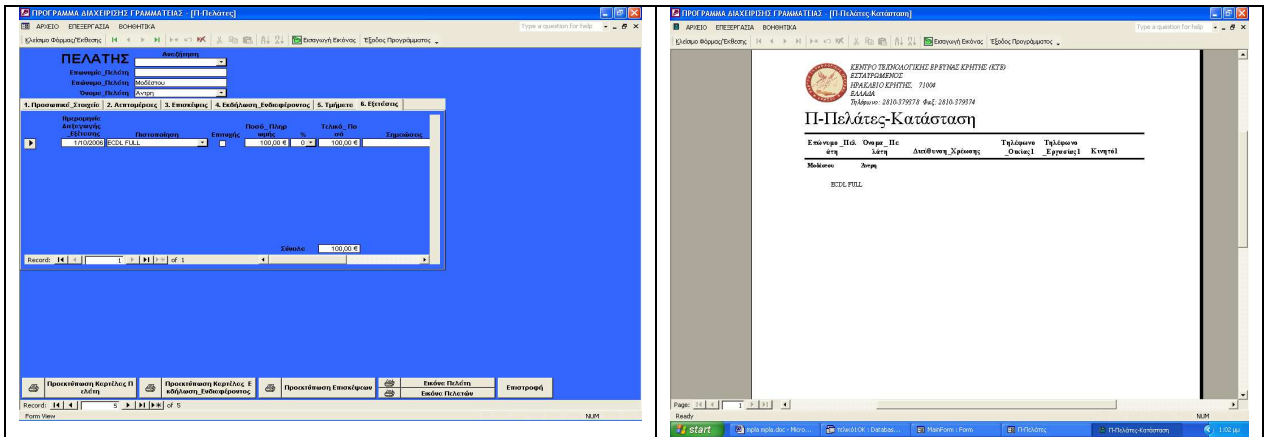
ΠΡΟΓΡΑΜΜΑ ΔΙΑΧΕΙΡΙΣΗΣ ΓΡΑΜΜΑΤΕΙΑΣ - [Π-Πελάτες]

ΑΡΧΕΙΟ ΕΠΕΞΕΡΓΑΣΙΑ ΒΟΗΘΗΤΙΚΑ

Type a question for help

Κλείσιμο Φόρμας/Έκθεσης | Εισαγωγή Εικόνας | Έξοδος Προγράμματος

ΠΕΛΑΤΗΣ Αναζήτηση

Επωνυμία_Πελάτη

Επώνυμο_Πελάτη Μοδέστου

Όνομα_Πελάτη Άντρη

1. Προσωπικά_Στοιχεία | 2. Αιτιτομέρειες | 3. Επισκέψεις | 4. Εκδήλωση_Ενδιαφέροντος | 5. Τμήματα | 6. Εξετάσεις

| Ημερομηνία Αιτήσεως Εξέτασης | Πιστοποίηση | Επιτυχής | Ποσό_Πληρωμής | % | Τελικό_Ποσό | Σημειώσεις |
|---|---|---|---|---|---|---|
| 1/10/2006 | ECDL FULL | | 100,00 € | 0 | 100,00 € | |

Σύνολο 100,00 €

Record: 1 of 1

Προεκτύπωση Καρτέλας Πελάτη | Προεκτύπωση Καρτέλας Εκδήλωση_Ενδιαφέροντος | Προεκτύπωση Επισκέψεων | Εικόνα Πελάτη | Εικόνα Πελατών | Επιστροφή

Record: 5 of 5

Form View NUM

ΠΡΟΓΡΑΜΜΑ ΔΙΑΧΕΙΡΙΣΗΣ ΓΡΑΜΜΑΤΕΙΑΣ - [Π-Πελάτες-Κατάσταση]

ΑΡΧΕΙΟ ΕΠΕΞΕΡΓΑΣΙΑ ΒΟΗΘΗΤΙΚΑ

Type a question for help

Κλείσιμο Φόρμας/Έκθεσης | Εισαγωγή Εικόνας | Έξοδος Προγράμματος

ΚΕΝΤΡΟ ΤΕΧΝΟΛΟΓΙΚΗΣ ΕΡΕΥΝΑΣ ΚΡΗΤΗΣ (ΚΤΕ)
ΕΣΤΑΥΡΩΜΕΝΟΣ
ΗΡΑΚΛΕΙΟ ΚΡΗΤΗΣ, 71004
ΕΛΛΑΔΑ
Τηλέφωνο : 2810-379578 Φαξ: 2810-379374

Π-Πελάτες-Κατάσταση

| Επώνυμο_Πελάτη | Όνομα_Πελάτη | Διεύθυνση_Χρέωσης | Τηλέφωνο_Οικίας1 | Τηλέφωνο_Εργασίας1 | Κινητό1 |
|---|---|---|---|---|---|
| Μοδέστου | Άντρη | | | | |

ECDL FULL

Page: 1

Ready NUM

start | mpla mpla.doc - Micro... | τελικό10Κ : Databas... | MainForm : Form | Π-Πελάτες | Π-Πελάτες-Κατάσταση | 1:02 μμ